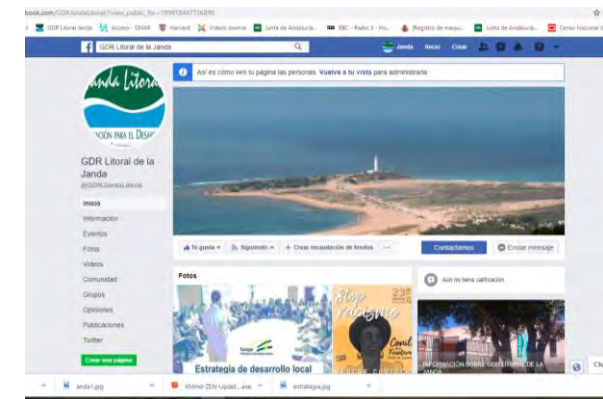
book.com/GDRLitoralJanda/?view_public_for=1999184477...

GDR Litoral Janda | Acceso - SMAR | Harvard | Videos Joomla | Junta de Andalucía... | BBC - Radio 3 - Ho... | Registro de maqu... | Junta de Andalucía... | Censo Nacional d

GDR Litoral de la Janda

Janda | Inicio | Crear

Así es como ven tu página las personas. Vuelve a tu vista para administrada

Janda Litoral
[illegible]CIÓN PARA EL DESAR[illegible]

GDR Litoral de la Janda
@GDRLitoralJanda

Inicio
Información
Eventos
Fotos
Vídeos
Comunidad
Grupos
Opiniones
Publicaciones
Twitter

Crear una página

Te gusta | Siguiendo | Crear recaudación de fondos | ...

Contáctanos | Enviar mensaje

Fotos

Estrategia de desarrollo local

Stop racismo

Aún no tiene calificación

INFORMACIÓN SOBRE GDR LITORAL DE LA JANDA

Janda1.jpg | Informe-ZEN-Updat....exe | estrategia.jpg